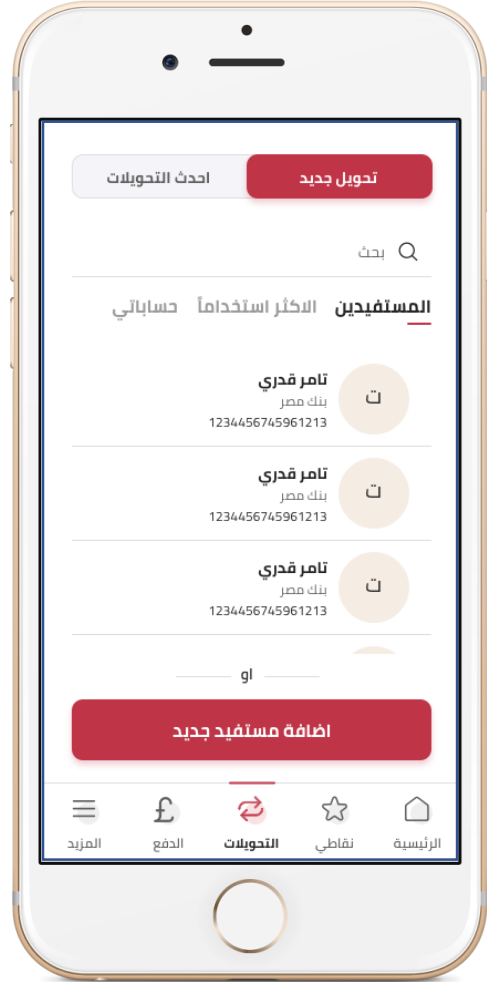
تحويل جديد
احدث التحويلات

بحث

المستفيدين
الاكثر استخداماً
حساباتي

ت
تامر قدري
بنك مصر
1234456745961213

ت
تامر قدري
بنك مصر
1234456745961213

ت
تامر قدري
بنك مصر
1234456745961213

او

اضافة مستفيد جديد

الرئيسية
نقاطي
التحويلات
الدفع
المزيد